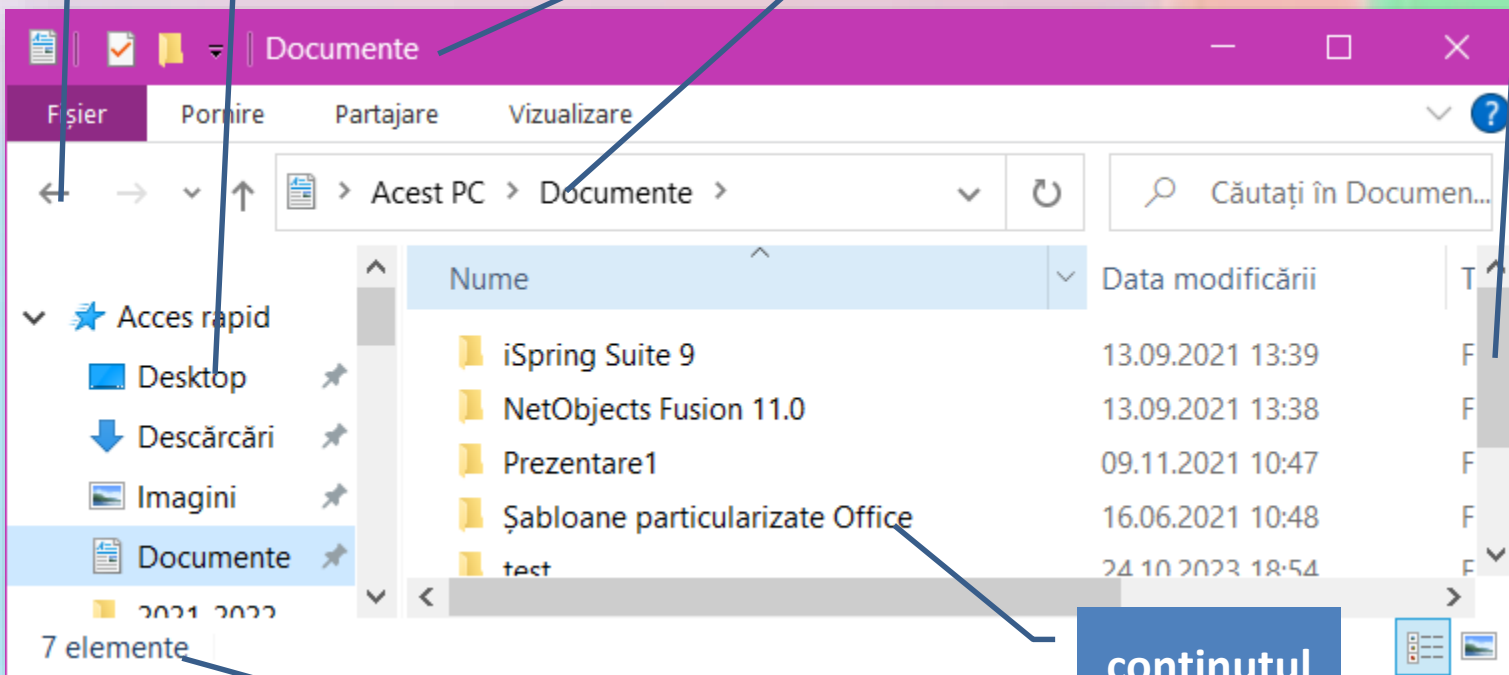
Documente

Fișier Pornire Partajare Vizualizare

Acest PC > Documente >

Căutați în Documen...

Acces rapid
Desktop
Descărcări
Imagini
Documente
2021-2022

| Nume | Data modificării | T |
|---|---|---|
| iSpring Suite 9 | 13.09.2021 13:39 | F |
| NetObjects Fusion 11.0 | 13.09.2021 13:38 | F |
| Prezentare1 | 09.11.2021 10:47 | F |
| Șabloane particularizate Office | 16.06.2021 10:48 | F |
| test | 24.10.2023 18:54 | F |

7 elemente

continutul